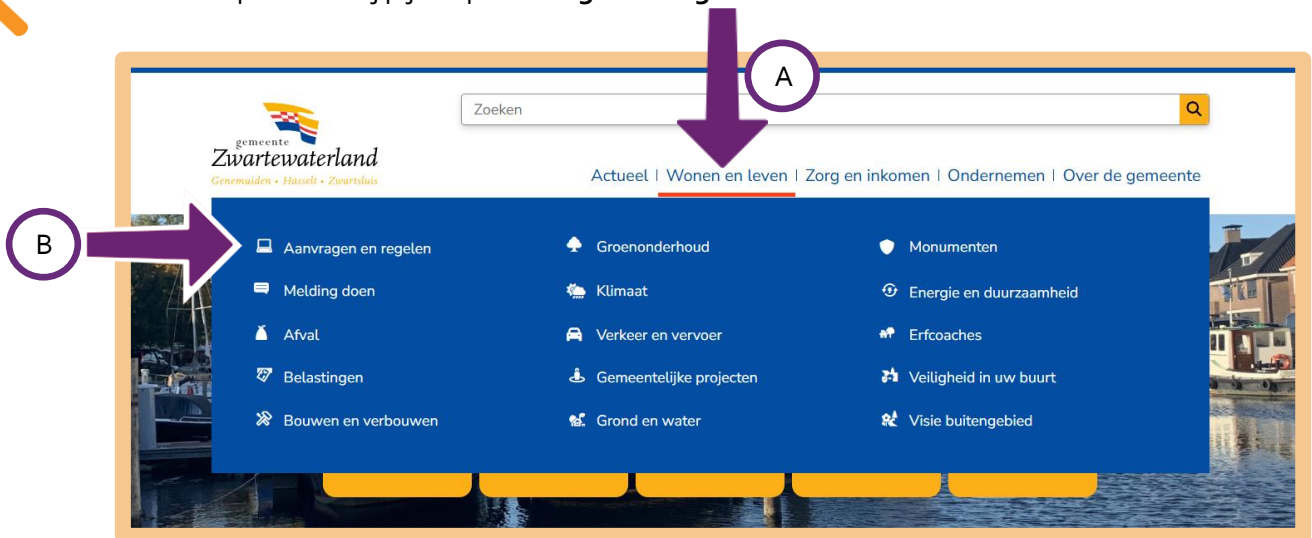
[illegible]

A

gemeente
Zwartewaterland
Genemuiden • Hasselt • Zwartsluis

Zoeken

Actueel | Wonen en leven | Zorg en inkomen | Ondernemen | Over de gemeente

B

Aanvragen en regelen
Melding doen
Afval
Belastingen
Bouwen en verbouwen

Groenonderhoud
Klimaat
Verkeer en vervoer
Gemeentelijke projecten
Grond en water

Monumenten
Energie en duurzaamheid
Erfcoaches
Veiligheid in uw buurt
Visie buitengebied